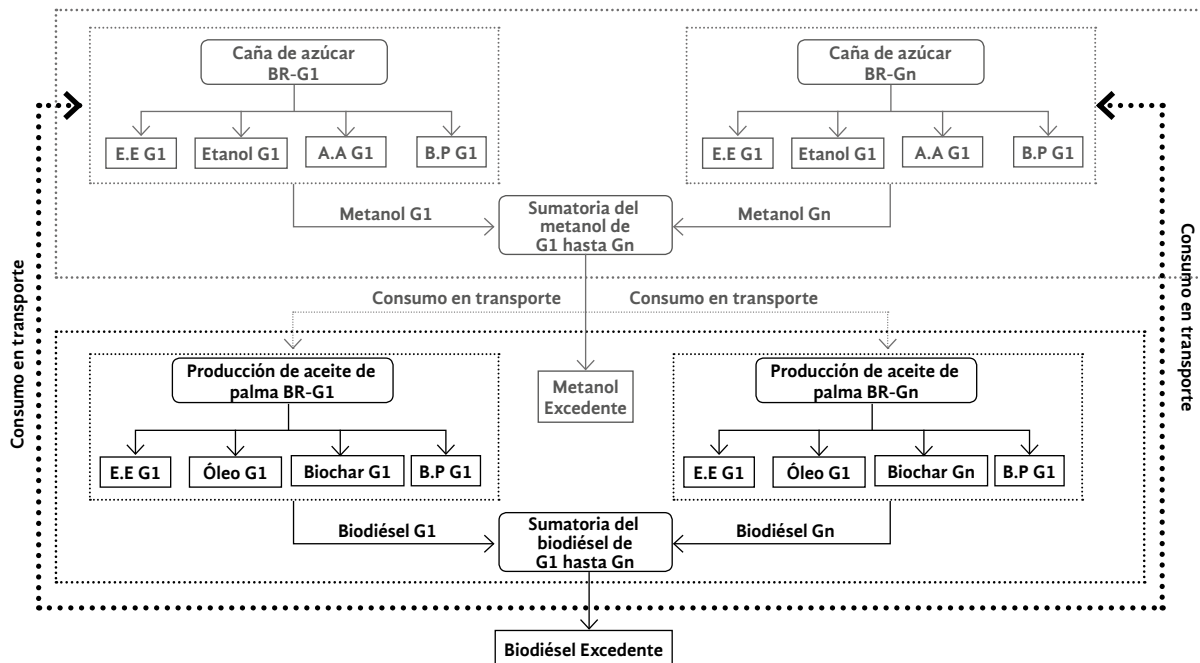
Caña de azúcar BR-G1

E.E G1
Etanol G1
A.A G1
B.P G1

Caña de azúcar BR-Gn

E.E G1
Etanol G1
A.A G1
B.P G1

Metanol G1
Sumatoria del metanol de G1 hasta Gn
Metanol Gn

Consumo en transporte
Consumo en transporte

Consumo en transporte
Consumo en transporte

Producción de aceite de palma BR-G1

E.E G1
Óleo G1
Biochar G1
B.P G1

Metanol Excedente

Producción de aceite de palma BR-Gn

E.E G1
Óleo G1
Biochar Gn
B.P G1

Biodiésel G1
Sumatoria del biodiésel de G1 hasta Gn
Biodiésel Gn

Biodiésel Excedente